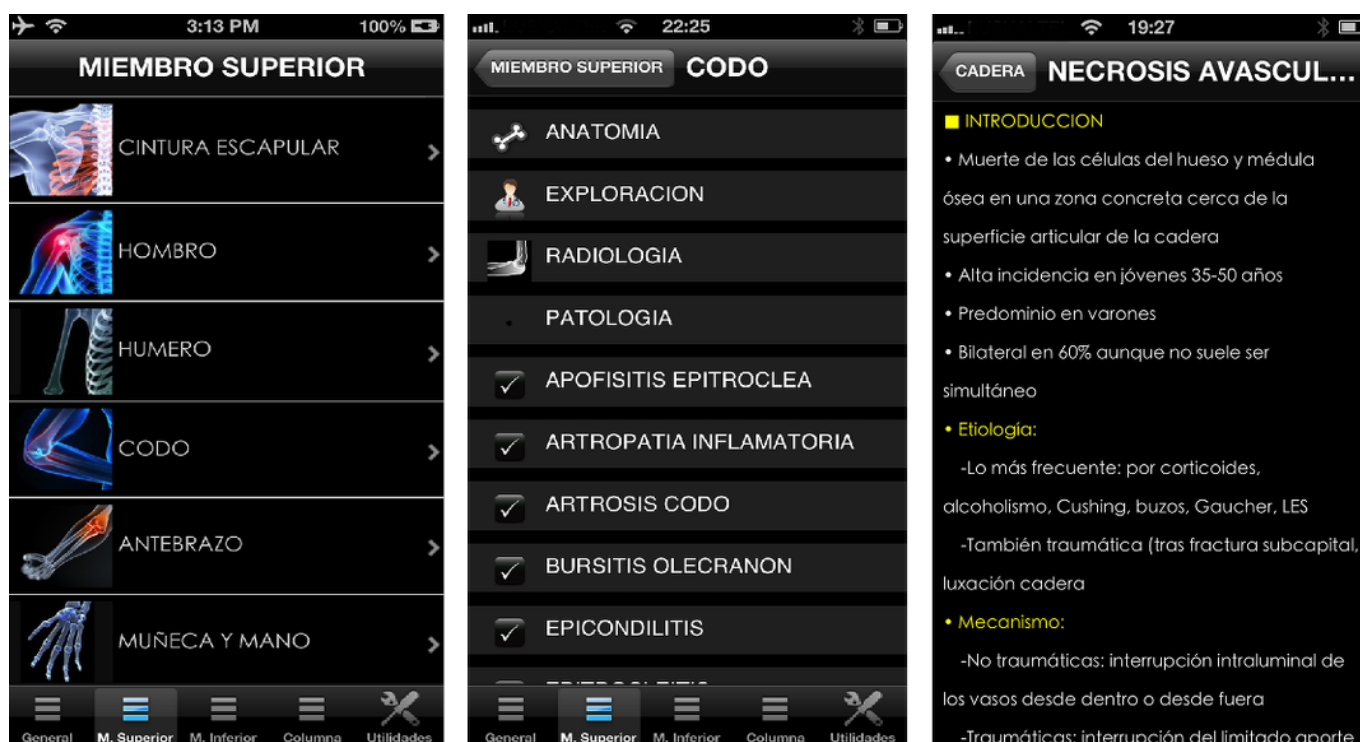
3:13 PM 100%

MIEMBRO SUPERIOR

CINTURA ESCAPULAR

HOMBRO

HUMERO

CODO

ANTEBRAZO

MUÑECA Y MANO

General M. Superior M. Inferior Columna Utilidades

22:25

MIEMBRO SUPERIOR CODO

ANATOMIA

EXPLORACION

RADIOLOGIA

PATOLOGIA

APOFISITIS EPITROCLEA

ARTROPATIA INFLAMATORIA

ARTROSIS CODO

BURSITIS OLECRANON

EPICONDILITIS

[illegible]

General M. Superior M. Inferior Columna Utilidades

19:27

CADERA NECROSIS AVASCUL...

INTRODUCCION

• Muerte de las células del hueso y médula ósea en una zona concreta cerca de la superficie articular de la cadera

• Alta incidencia en jóvenes 35-50 años

• Predominio en varones

• Bilateral en 60% aunque no suele ser simultáneo

• Etiología:

-Lo más frecuente: por corticoides, alcoholismo, Cushing, buzos, Gaucher, LES

-También traumática (tras fractura subcapital, luxación cadera

• Mecanismo:

-No traumáticas: interrupción intraluminal de los vasos desde dentro o desde fuera

-Traumáticas: interrupción del limitado aporte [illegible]